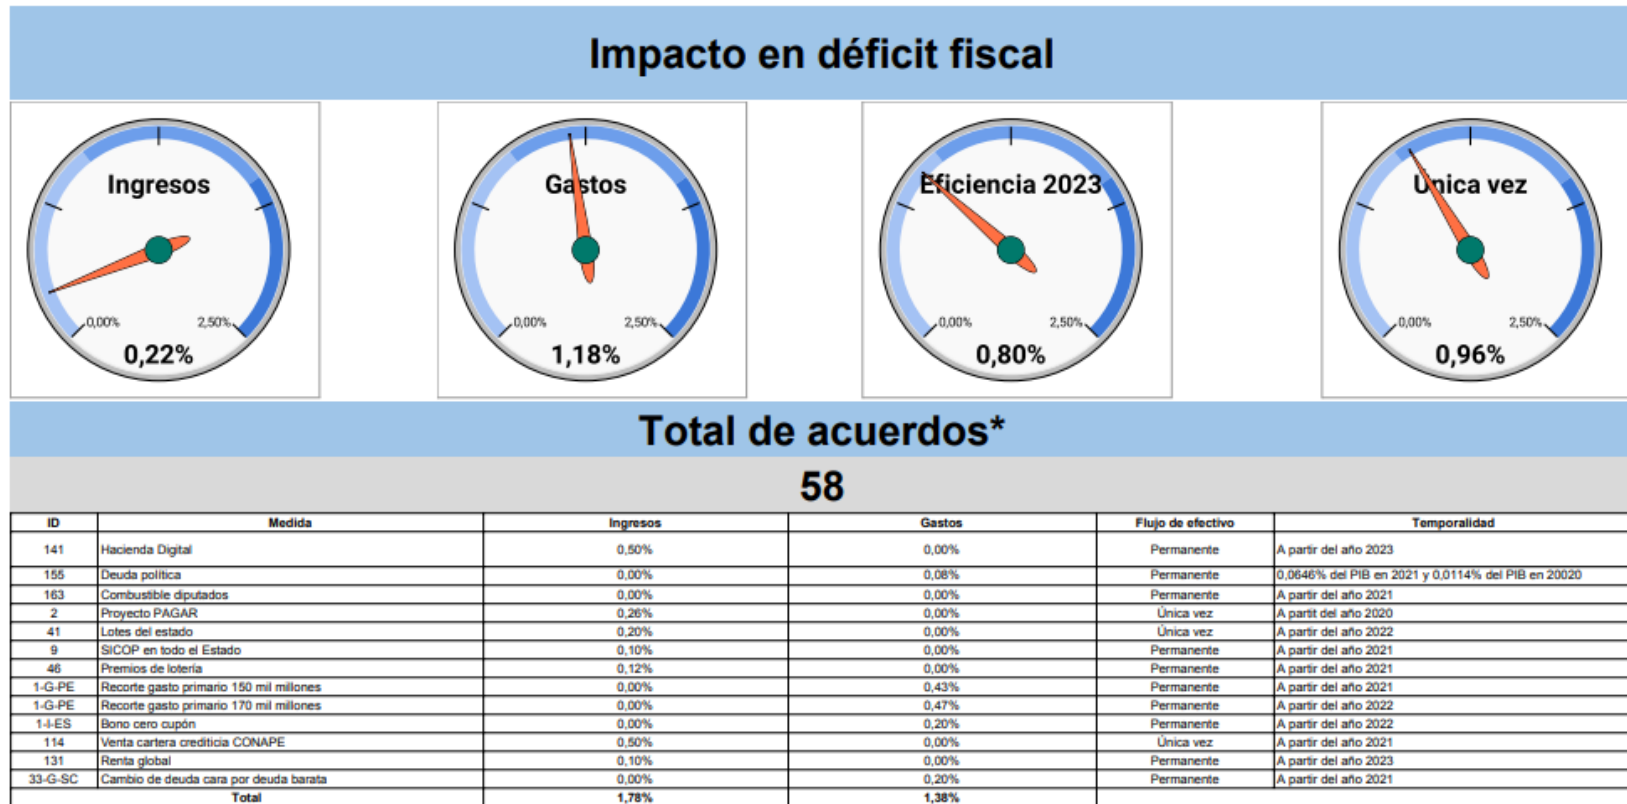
Impacto en déficit fiscal

Ingresos
0,00%
2,50%
0,22%

Gastos
0,00%
2,50%
1,18%

Eficiencia 2023
0,00%
2,50%
0,80%

Única vez
0,00%
2,50%
0,96%

Total de acuerdos*

58

| ID | Medida | Ingresos | Gastos | Flujo de efectivo | Temporalidad |
|---|---|---|---|---|---|
| 141 | Hacienda Digital | 0,50% | 0,00% | Permanente | A partir del año 2023 |
| 155 | Deuda política | 0,00% | 0,08% | Permanente | 0,0646% del PIB en 2021 y 0,0114% del PIB en 20020 |
| 163 | Combustible diputados | 0,00% | 0,00% | Permanente | A partir del año 2021 |
| 2 | Proyecto PAGAR | 0,26% | 0,00% | Única vez | A partit del año 2020 |
| 41 | Lotes del estado | 0,20% | 0,00% | Única vez | A partir del año 2022 |
| 9 | SICOP en todo el Estado | 0,10% | 0,00% | Permanente | A partir del año 2021 |
| 46 | Premios de lotería | 0,12% | 0,00% | Permanente | A partir del año 2021 |
| 1-G-PE | Recorte gasto primario 150 mil millones | 0,00% | 0,43% | Permanente | A partir del año 2021 |
| 1-G-PE | Recorte gasto primario 170 mil millones | 0,00% | 0,47% | Permanente | A partir del año 2022 |
| 1-I-ES | Bono cero cupón | 0,00% | 0,20% | Permanente | A partir del año 2022 |
| 114 | Venta cartera crediticia CONAPE | 0,50% | 0,00% | Única vez | A partir del año 2021 |
| 131 | Renta global | 0,10% | 0,00% | Permanente | A partir del año 2023 |
| 33-G-SC | Cambio de deuda cara por deuda barata | 0,00% | 0,20% | Permanente | A partir del año 2021 |
| | Total | 1,78% | 1,38% | | |